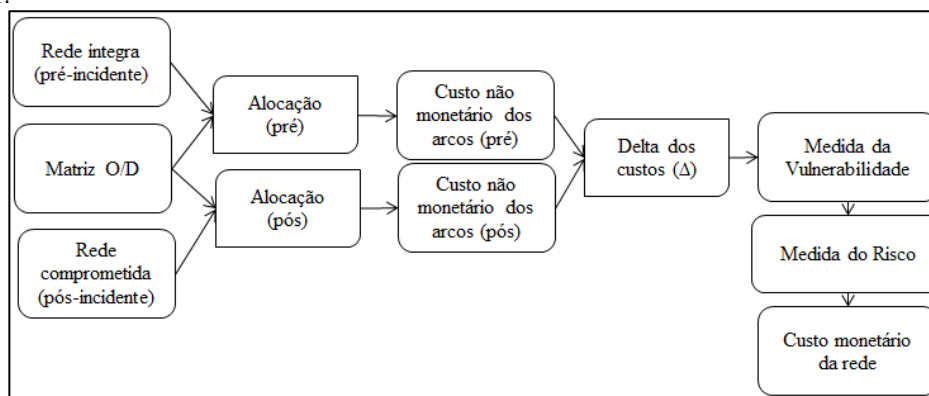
Rede integra (pré-incidente)

Matriz O/D

Rede comprometida (pós-incidente)

Alocação (pré)

Alocação (pós)

Custo não monetário dos arcos (pré)

Custo não monetário dos arcos (pós)

Delta dos custos (Δ)

Medida da Vulnerabilidade

Medida do Risco

Custo monetário da rede